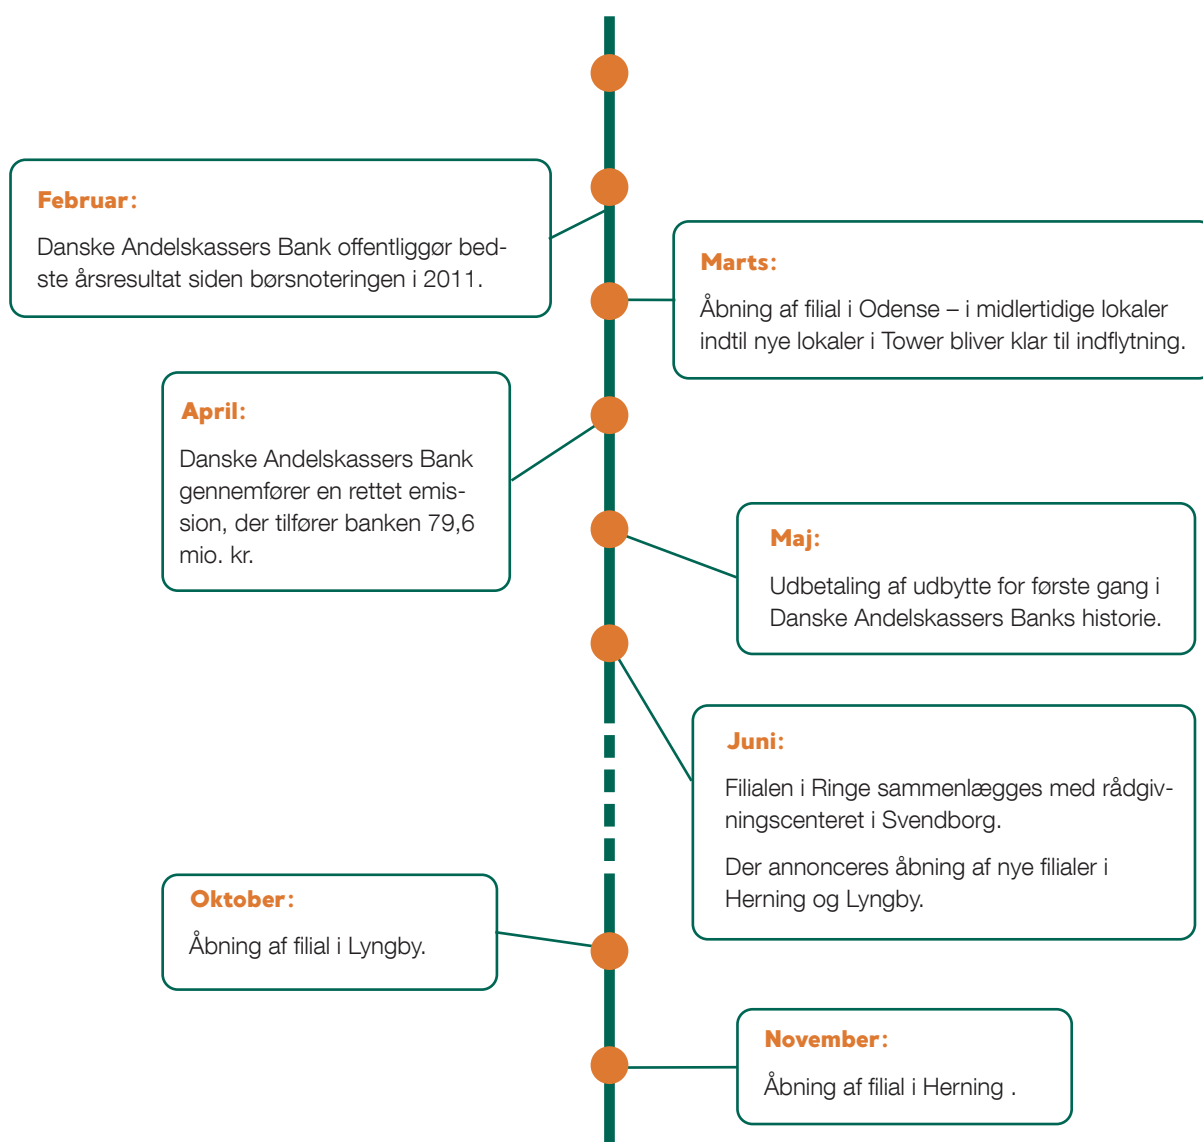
Februar:

Danske Andelskassers Bank offentliggør bedste årsresultat siden børsnoteringen i 2011.

Marts:

Åbning af filial i Odense – i midlertidige lokaler indtil nye lokaler i Tower bliver klar til indflytning.

April:

Danske Andelskassers Bank gennemfører en rettet emission, der tilfører banken 79,6 mio. kr.

Maj:

Udbetaling af udbytte for første gang i Danske Andelskassers Banks historie.

Juni:

Filialen i Ringe sammenlægges med rådgivningscenteret i Svendborg.

Der annonceres åbning af nye filialer i Herning og Lyngby.

Oktober:

Åbning af filial i Lyngby.

November:

Åbning af filial i Herning .